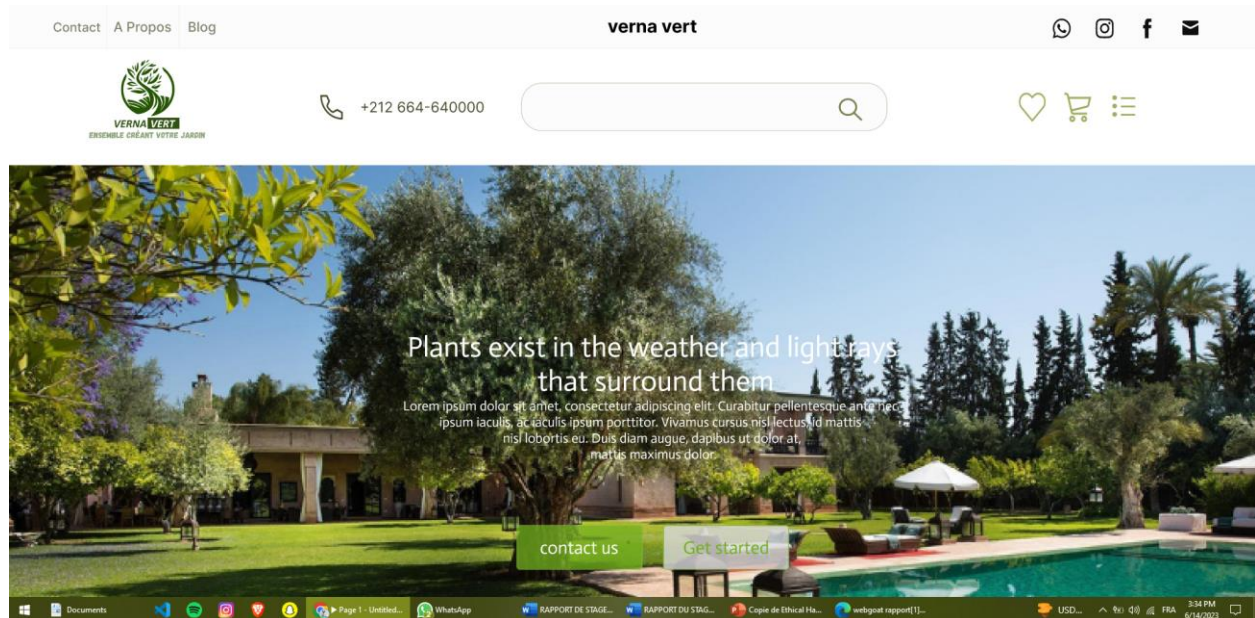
Contact A Propos Blog

verna vert

VERNA VERT
ENSEMBLE CRÉANT VOTRE JARDIN

+212 664-640000

Plants exist in the weather and light rays that surround them

Lorem ipsum dolor sit amet, consectetur adipiscing elit. Curabitur pellentesque ante nec ipsum iaculis, ac iaculis ipsum porttitor. Vivamus cursus nisl lectus, id mattis nisl lobortis eu. Duis diam augue, dapibus ut dolor at, mattis maximus dolor.

contact us

Get started

Documents

Page 1 - Untitled...

WhatsApp

RAPPORT DE STAGE...

RAPPORT DU STAG...

Copie de Ethical Ha...

webgoat rapport[1]...

USD...

FRA

3:34 PM
6/14/2023